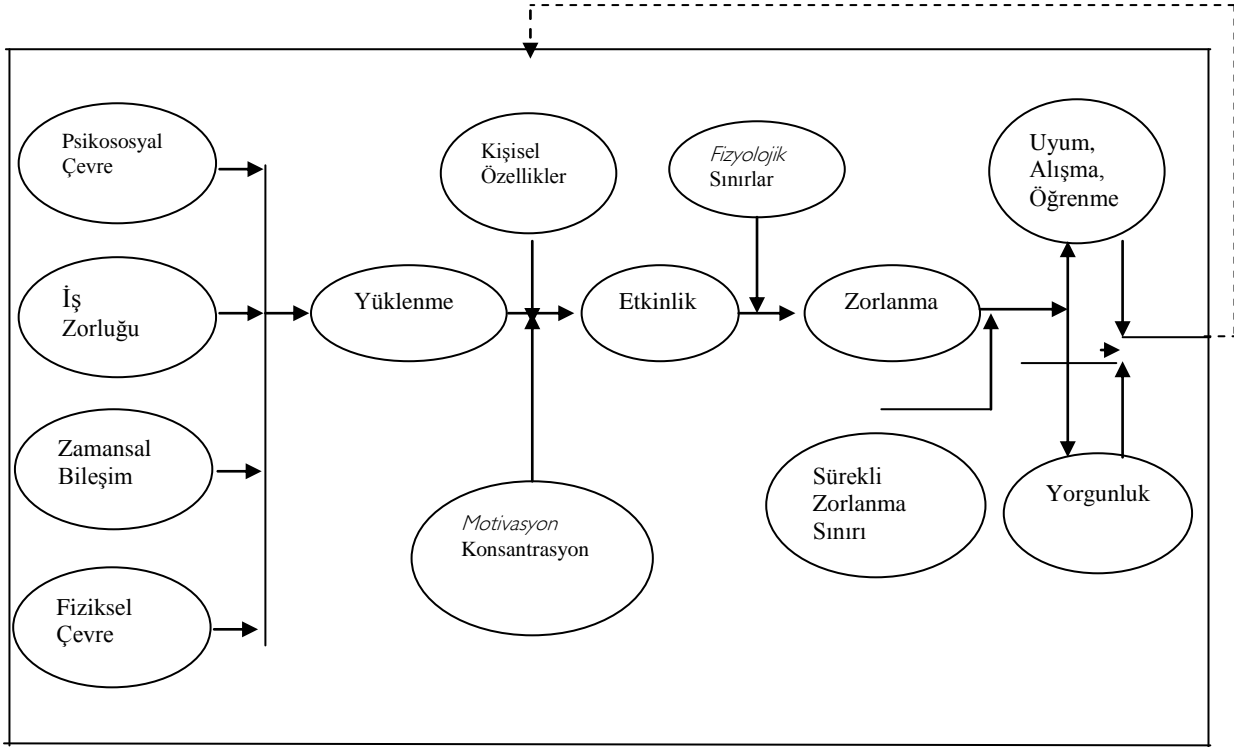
Psikososyal Çevre

İş Zorluğu

Zamansal Bileşim

Fiziksel Çevre

Yüklenme

Kişisel Özellikler

Motivasyon Konsantrasyon

Etkinlik

Fizyolojik Sınırlar

Zorlanma

Sürekli Zorlanma Sınırı

Uyum, Alışma, Öğrenme

Yorgunluk